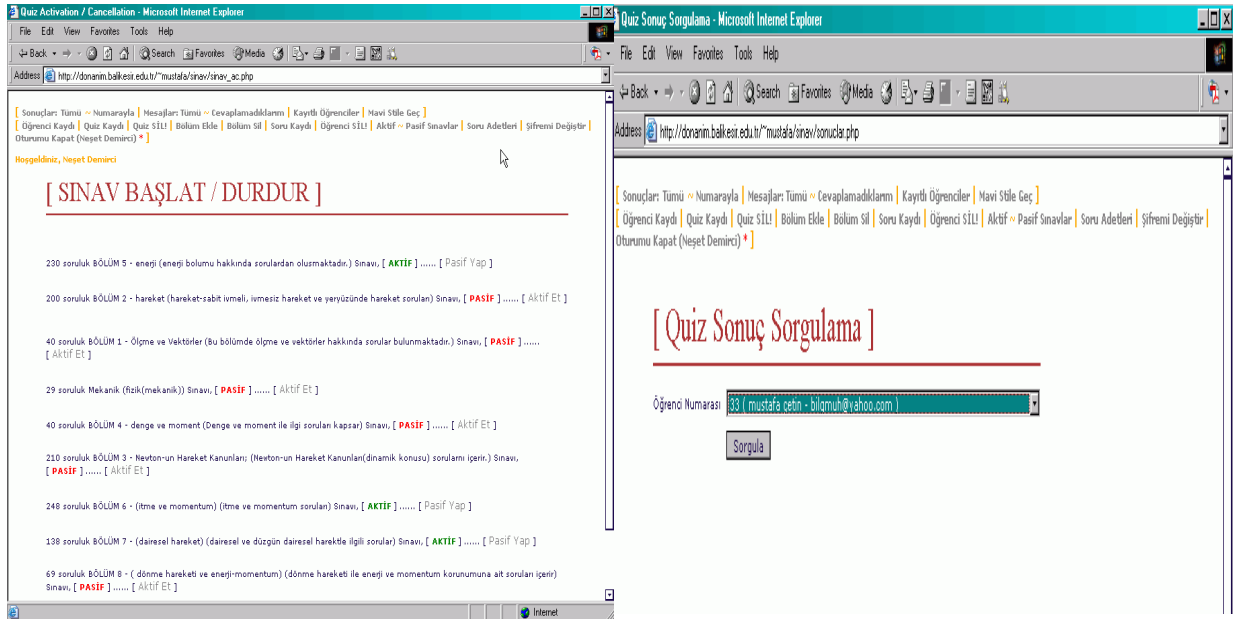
Quiz Activation / Cancellation - Microsoft Internet Explorer

File Edit View Favorites Tools Help

Back Search Favorites Media

Address http://donanim.balikesir.edu.tr/~mustafa/sinav/sinav_ac.php

[ Sonuçlar: Tümü ~ Numarayla | Mesajlar: Tümü ~ Cevaplamadıklarım | Kayıtlı Öğrenciler | Mavi Stile Geç ]
[ Öğrenci Kaydı | Quiz Kaydı | Quiz SİL! | Bölüm Ekle | Bölüm Sil | Soru Kaydı | Öğrenci SİL! | Aktif ~ Pasif Sınavlar | Soru Adetleri | Şifremi Değiştir | Oturumu Kapat (Neşet Demirci) * ]

Hoşgeldiniz, Neşet Demirci

[ SINAV BAŞLAT / DURDUR ]

230 soruluk BÖLÜM 5 - enerji (enerji bolumu hakkında sorulardan olusmaktadır.) Sınavı, [ AKTİF ] ...... [ Pasif Yap ]

200 soruluk BÖLÜM 2 - hareket (hareket-sabit ivmeli, ivmesiz hareket ve yeryüzünde hareket soruları) Sınavı, [ PASİF ] ...... [ Aktif Et ]

40 soruluk BÖLÜM 1 - Ölçme ve Vektörler (Bu bölümde ölçme ve vektörler hakkında sorular bulunmaktadır.) Sınavı, [ PASİF ] ...... [ Aktif Et ]

29 soruluk Mekanik (fizik(mekanik)) Sınavı, [ PASİF ] ...... [ Aktif Et ]

40 soruluk BÖLÜM 4 - denge ve moment (Denge ve moment ile ilgi soruları kapsar) Sınavı, [ PASİF ] ...... [ Aktif Et ]

210 soruluk BÖLÜM 3 - Nevton-un Hareket Kanunları; (Newton-un Hareket Kanunları(dinamik konusu) sorularını içerir.) Sınavı, [ PASİF ] ...... [ Aktif Et ]

248 soruluk BÖLÜM 6 - (itme ve momentum) (itme ve momentum soruları) Sınavı, [ AKTİF ] ...... [ Pasif Yap ]

138 soruluk BÖLÜM 7 - (dairesel hareket) (dairesel ve düzgün dairesel hareketle ilgili sorular) Sınavı, [ AKTİF ] ...... [ Pasif Yap ]

69 soruluk BÖLÜM 8 - ( dönme hareketi ve enerji-momentum) (dönme hareketi ile enerji ve momentum korunumuna ait soruları içerir) Sınavı, [ PASİF ] ...... [ Aktif Et ]

Internet

Quiz Sonuç Sorgulama - Microsoft Internet Explorer

File Edit View Favorites Tools Help

Back Search Favorites Media

Address http://donanim.balikesir.edu.tr/~mustafa/sinav/sonuclar.php

[ Sonuçlar: Tümü ~ Numarayla | Mesajlar: Tümü ~ Cevaplamadıklarım | Kayıtlı Öğrenciler | Mavi Stile Geç ]
[ Öğrenci Kaydı | Quiz Kaydı | Quiz SİL! | Bölüm Ekle | Bölüm Sil | Soru Kaydı | Öğrenci SİL! | Aktif ~ Pasif Sınavlar | Soru Adetleri | Şifremi Değiştir | Oturumu Kapat (Neşet Demirci) * ]

[ Quiz Sonuç Sorgulama ]

Öğrenci Numarası 33 ( mustafa çetin - bilgmuh@yahoo.com )

Sorgula